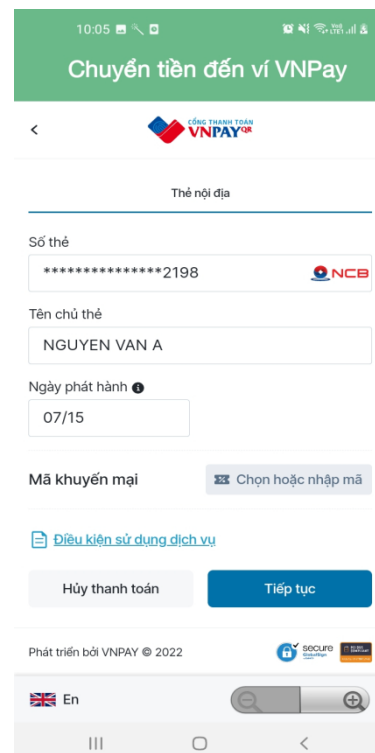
10:05

Chuyển tiền đến ví VNPay

<

CỔNG THANH TOÁN VNPAY QR

Thẻ nội địa

Số thẻ

***************2198

NCB

Tên chủ thẻ

NGUYEN VAN A

Ngày phát hành

07/15

Mã khuyến mại

Chọn hoặc nhập mã

Điều kiện sử dụng dịch vụ

Hủy thanh toán

Tiếp tục

Phát triển bởi VNPAY © 2022

secure

En